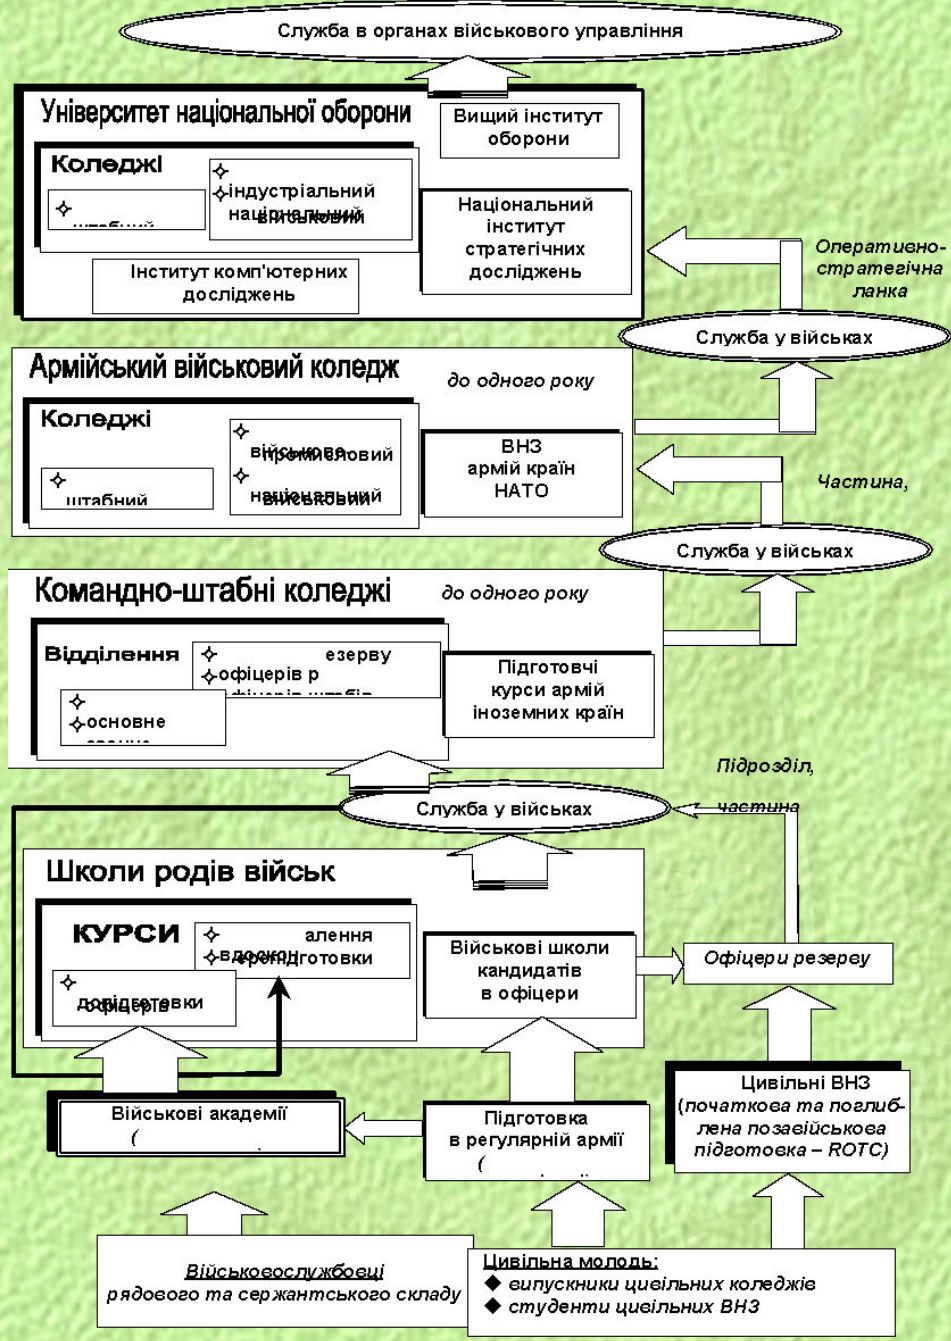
Служба в органах військового управління

Університет національної оборони

Вищий інститут оборони

Коледжі

✧ штабний

✧ індустріальний
✧ національний військовий

Національний інститут стратегічних досліджень

Інститут комп'ютерних досліджень

Оперативно-стратегічна ланка

Служба у військах

Армійський військовий коледж

до одного року

Коледжі

✧ штабний

✧ військово-промисловий
✧ національний військовий

ВНЗ армій країн НАТО

Частина,

Служба у військах

Командно-штабні коледжі

до одного року

Відділення

✧ резерву
✧ офіцерів р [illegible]

✧
✧ основне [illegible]

Підготовчі курси армій іноземних країн

Підрозділ, частина

Служба у військах

Школи родів військ

КУРСИ

✧ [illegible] алення
✧ вдоскон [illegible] підготовки

✧ допідготовки офіцерів

Військові школи кандидатів в офіцери

Офіцери резерву

Військові академії
( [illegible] )

Підготовка в регулярній армії
( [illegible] )

Цивільні ВНЗ
(початкова та поглиблена позавійськова підготовка – ROTC)

Військовослужбовці рядового та сержантського складу

Цивільна молодь:
◆ випускники цивільних коледжів
◆ студенти цивільних ВНЗ